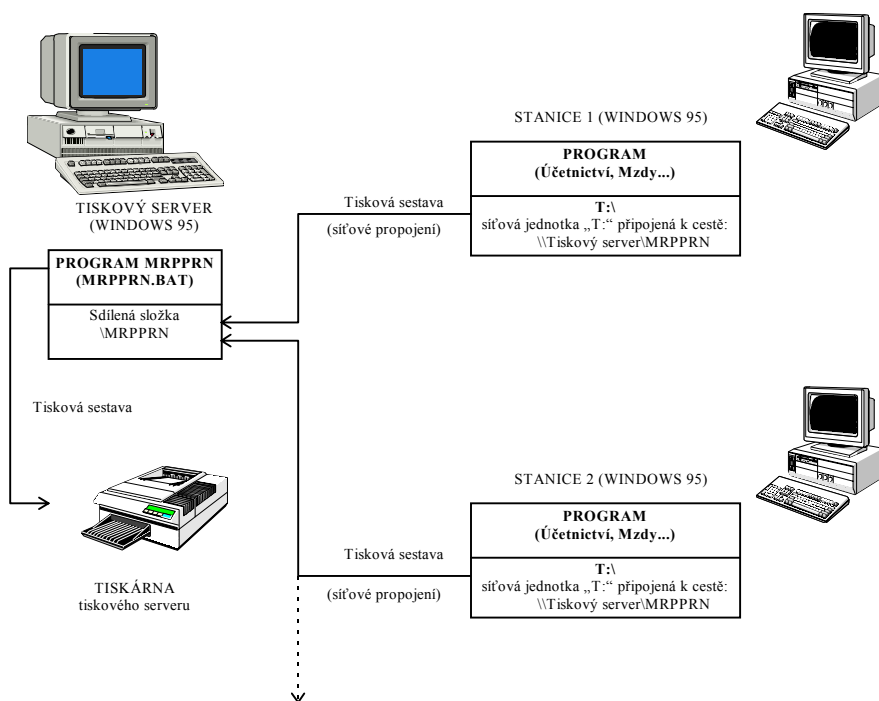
TISKOVÝ SERVER
(WINDOWS 95)

PROGRAM MRPPRN
(MRPPRN.BAT)

Sdílená složka
\MRPPRN

Tisková sestava

TISKÁRNA
tiskového serveru

STANICE 1 (WINDOWS 95)

PROGRAM
(Účetnictví, Mzdy...)

T:\
síťová jednotka „T:“ připojená k cestě:
\\Tiskový server\MRPPRN

Tisková sestava

(síťové propojení)

STANICE 2 (WINDOWS 95)

PROGRAM
(Účetnictví, Mzdy...)

T:\
síťová jednotka „T:“ připojená k cestě:
\\Tiskový server\MRPPRN

Tisková sestava

(síťové propojení)